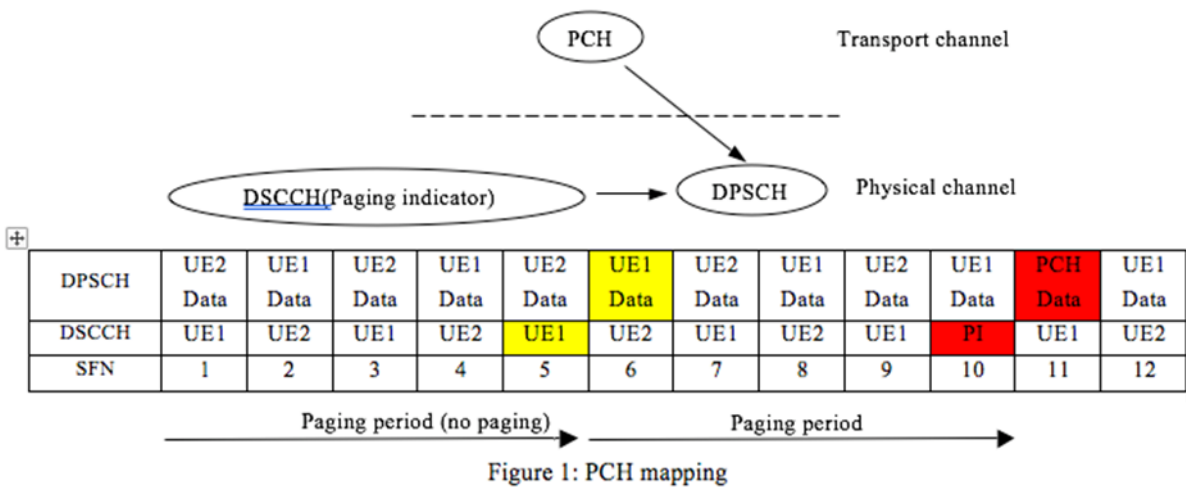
PCH

Transport channel

DSCCH(Paging indicator)

DPSCH

Physical channel

| DPSCH | UE2 Data | UE1 Data | UE2 Data | UE1 Data | UE2 Data | UE1 Data | UE2 Data | UE1 Data | UE2 Data | UE1 Data | PCH Data | UE1 Data |
|---|---|---|---|---|---|---|---|---|---|---|---|---|
| DSCCH | UE1 | UE2 | UE1 | UE2 | UE1 | UE2 | UE1 | UE2 | UE1 | PI | UE1 | UE2 |
| SFN | 1 | 2 | 3 | 4 | 5 | 6 | 7 | 8 | 9 | 10 | 11 | 12 |

Paging period (no paging)

Paging period

Figure 1: PCH mapping